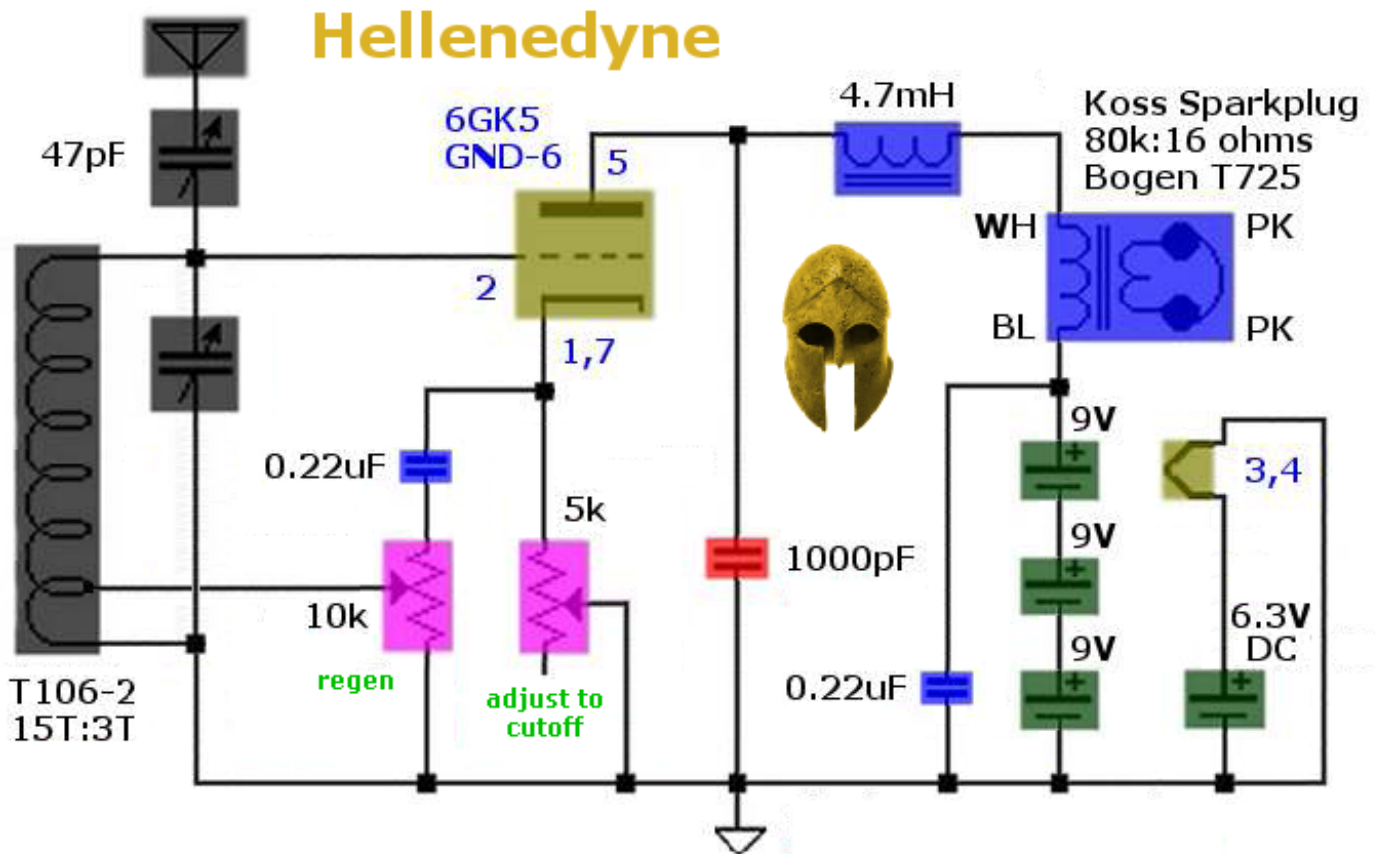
Hellenedyne

47pF

6GK5
GND-6

5

2

1,7

4.7mH

Koss Sparkplug
80k:16 ohms
Bogen T725

WH

PK

BL

PK

0.22uF

5k

10k

regen

adjust to cutoff

1000pF

9V

9V

9V

3,4

6.3V
DC

0.22uF

T106-2
15T:3T